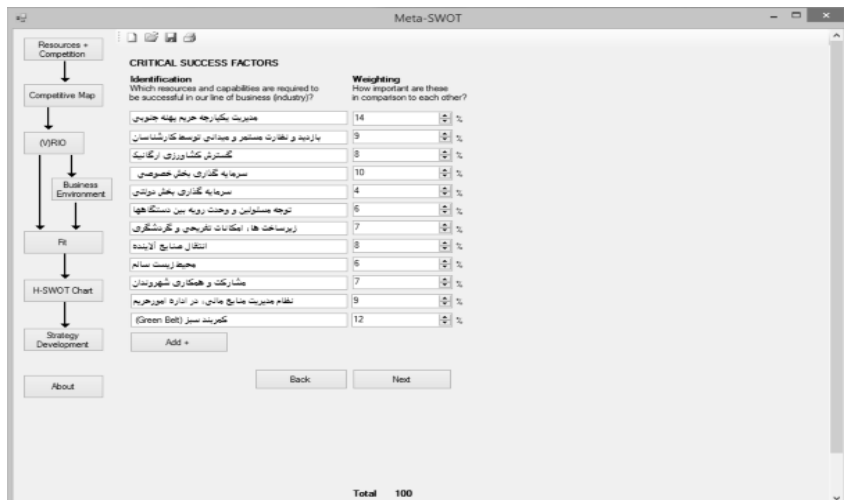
Meta-SWOT

Resources + Competition

Competitive Map

(V)RIO

Business Environment

Fit

H-SWOT Chart

Strategy Development

About

CRITICAL SUCCESS FACTORS

Identification
Which resources and capabilities are required to be successful in our line of business (industry)?

Weighting
How important are these in comparison to each other?

| Identification | Weighting |
|---|---|
| مدیریت یکپارچه حریم پهنه جنوبی | 14 % |
| بازدید و نظارت مستمر و میدانی توسط کارشناسان | 9 % |
| گسترش کشاورزی ارگانیک | 8 % |
| سرمایه گذاری بخش خصوصی | 10 % |
| سرمایه گذاری بخش دولتی | 4 % |
| توجه مسئولین و وحدت رویه بین دستگاه ها | 6 % |
| زیرساخت ها، امکانات تفریحی و گردشگری | 7 % |
| انتقال صنایع آلاینده | 8 % |
| محیط زیست سالم | 6 % |
| مشارکت و همکاری شهروندان | 7 % |
| نظام مدیریت منابع مالی، در اداره امورحریم | 9 % |
| کمربند سبز (Green Belt) | 12 % |

Add +

Back

Next

Total 100